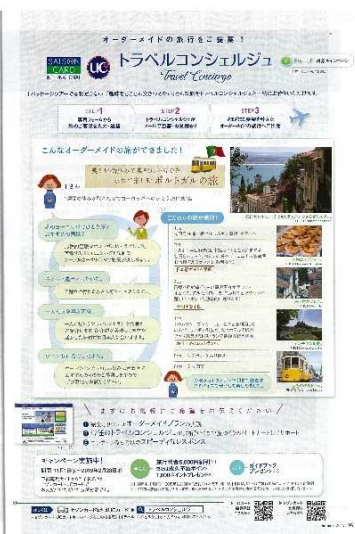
オーダーメイドの旅行をご提案！

SAISON CARD

UC

トラベルコンシェルジュ

Travel Concierge

STEP1

STEP2

STEP3

こんなオーダーメイドの旅ができました！

ポルトガルの旅

こんなの旅が実現！

キャンペーン実施中！

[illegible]